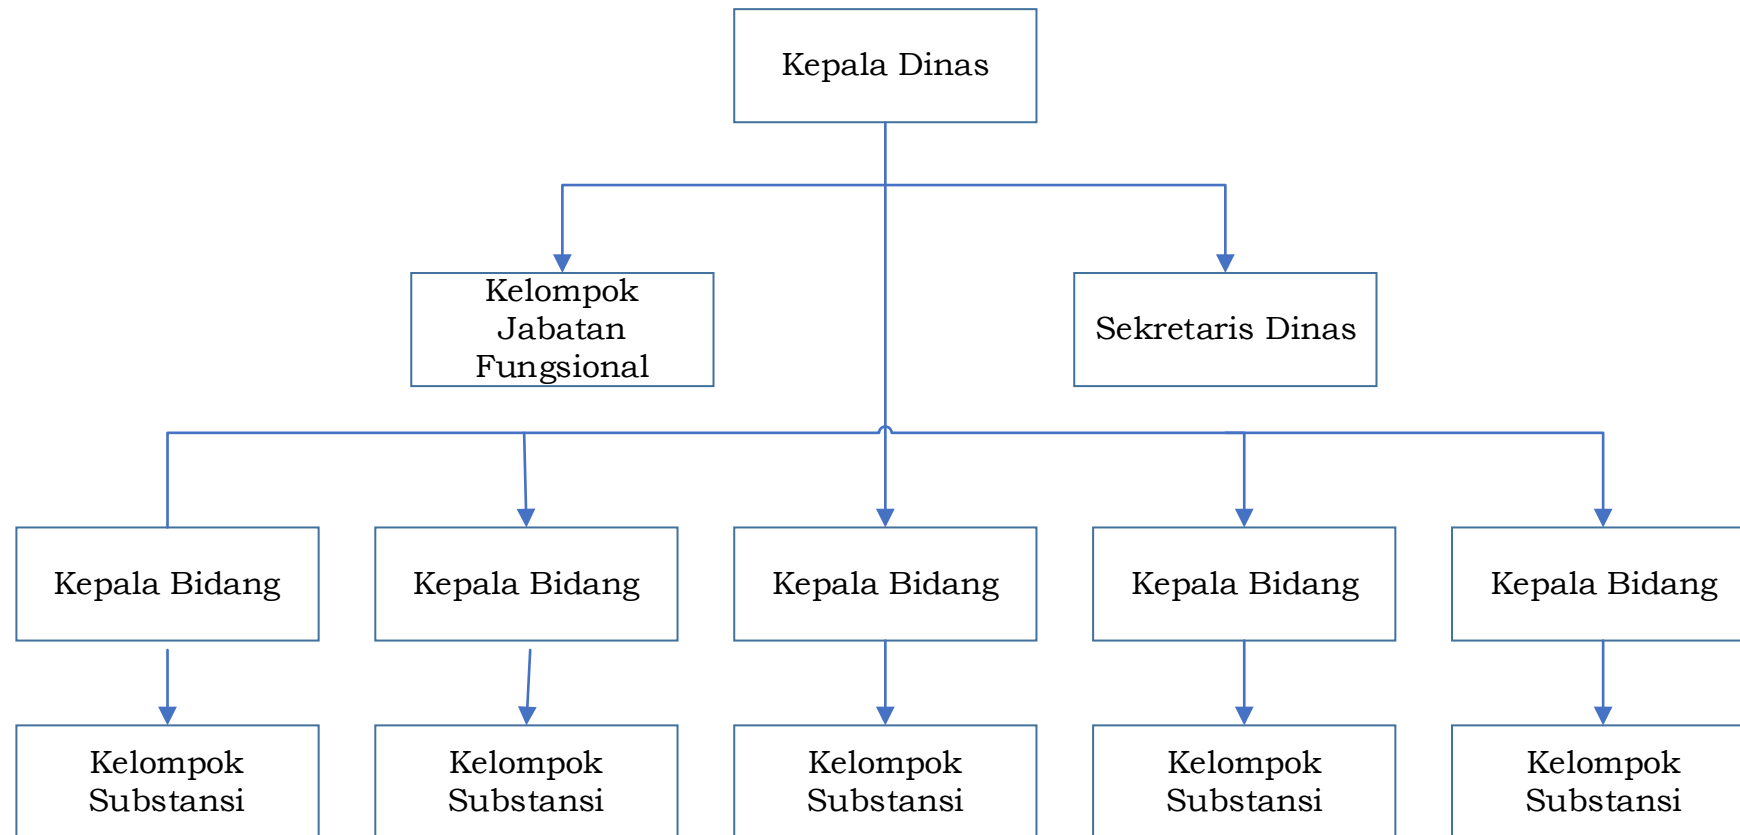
Kepala Dinas

Kelompok Jabatan Fungsional

Sekretaris Dinas

Kepala Bidang

Kepala Bidang

Kepala Bidang

Kepala Bidang

Kepala Bidang

Kelompok Substansi

Kelompok Substansi

Kelompok Substansi

Kelompok Substansi

Kelompok Substansi